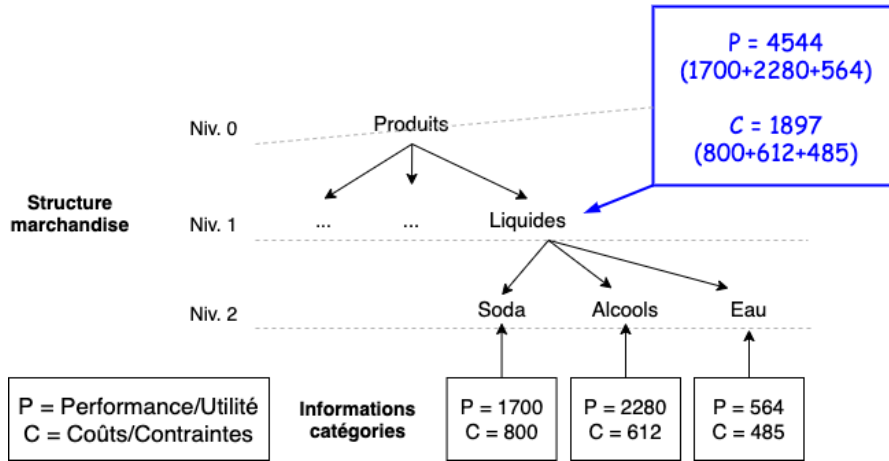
P = 4544
(1700+2280+564)

C = 1897
(800+612+485)

Niv. 0

Produits

Structure marchandise

Niv. 1

...

...

Liquides

Niv. 2

Soda

Alcools

Eau

P = Performance/Utilité
C = Coûts/Contraintes

Informations catégories

P = 1700
C = 800

P = 2280
C = 612

P = 564
C = 485